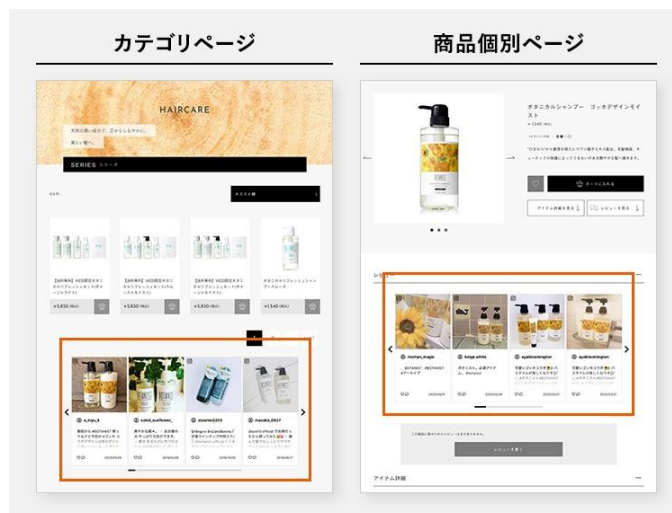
カテゴリページ

商品個別ページ

HAIRCARE

SERIES シリーズ

オススメ順

¥3,630 (税込)

¥3,630 (税込)

¥3,630 (税込)

¥1,540 (税込)

ボタニカルシャンプー ゴッホデザインモイスト

カートに入れる

アイテム詳細を見る

レビューを見る

レビュー

レビューを書く

アイテム詳細